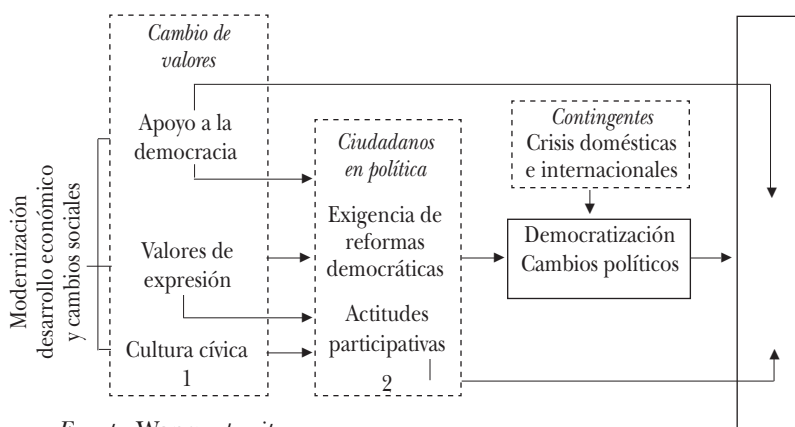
Modernización desarrollo económico y cambios sociales

Cambio de valores

Apoyo a la democracia

Valores de expresión

Cultura cívica
1

Ciudadanos en política

Exigencia de reformas democráticas

Actitudes participativas
2

Contingentes
Crisis domésticas e internacionales

Democratización
Cambios políticos

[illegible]